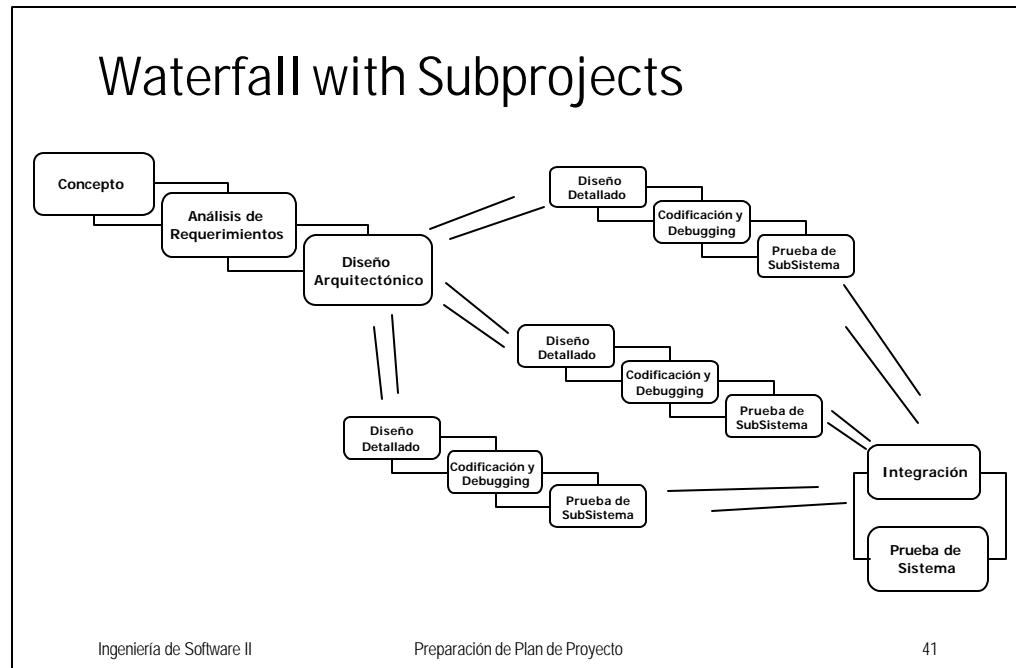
Waterfall with Subprojects

Concepto

Análisis de Requerimientos

Diseño Arquitectónico

Diseño Detallado

Codificación y Debugging

Prueba de SubSistema

Diseño Detallado

Codificación y Debugging

Prueba de SubSistema

Diseño Detallado

Codificación y Debugging

Prueba de SubSistema

Integración

Prueba de Sistema

Ingeniería de Software II Preparación de Plan de Proyecto 41